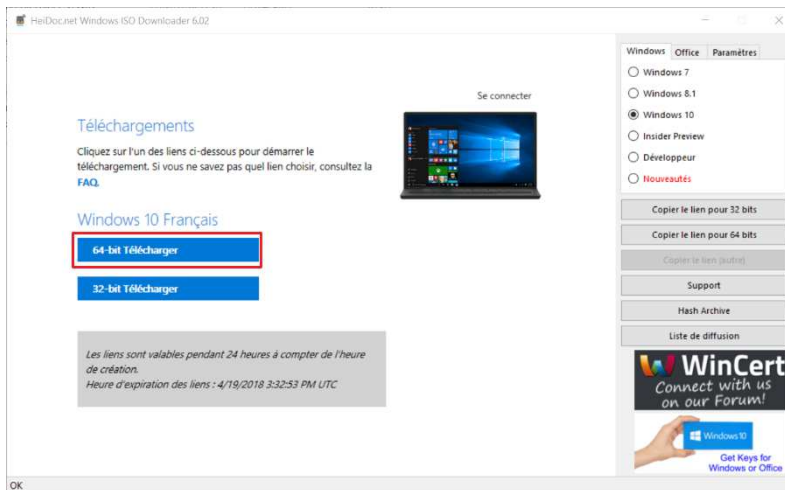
HeiDoc.net Windows ISO Downloader 6.02

Se connecter

Téléchargements

Cliquez sur l'un des liens ci-dessous pour démarrer le téléchargement. Si vous ne savez pas quel lien choisir, consultez la FAQ.

Windows 10 Français

64-bit Télécharger

32-bit Télécharger

Les liens sont valables pendant 24 heures à compter de l'heure de création.
Heure d'expiration des liens : 4/19/2018 3:32:53 PM UTC

Windows
Office
Paramètres

Windows 7
Windows 8.1
Windows 10
Insider Preview
Développeur
Nouveautés

Copier le lien pour 32 bits
Copier le lien pour 64 bits
Copier le lien (autre)
Support
Hash Archive
Liste de diffusion

WinCert
Connect with us on our Forum!

Windows 10
Get Keys for Windows or Office

OK